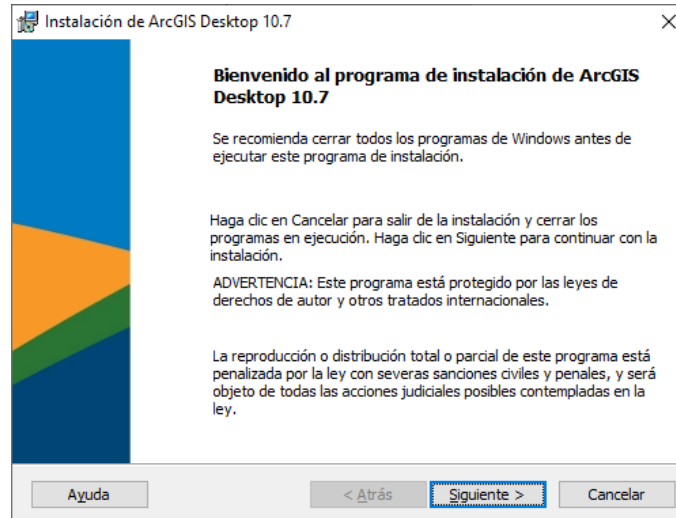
Instalación de ArcGIS Desktop 10.7

Bienvenido al programa de instalación de ArcGIS Desktop 10.7

Se recomienda cerrar todos los programas de Windows antes de ejecutar este programa de instalación.

Haga clic en Cancelar para salir de la instalación y cerrar los programas en ejecución. Haga clic en Siguiente para continuar con la instalación.

ADVERTENCIA: Este programa está protegido por las leyes de derechos de autor y otros tratados internacionales.

La reproducción o distribución total o parcial de este programa está penalizada por la ley con severas sanciones civiles y penales, y será objeto de todas las acciones judiciales posibles contempladas en la ley.

Ayuda

< Atrás

Siguiente >

Cancelar